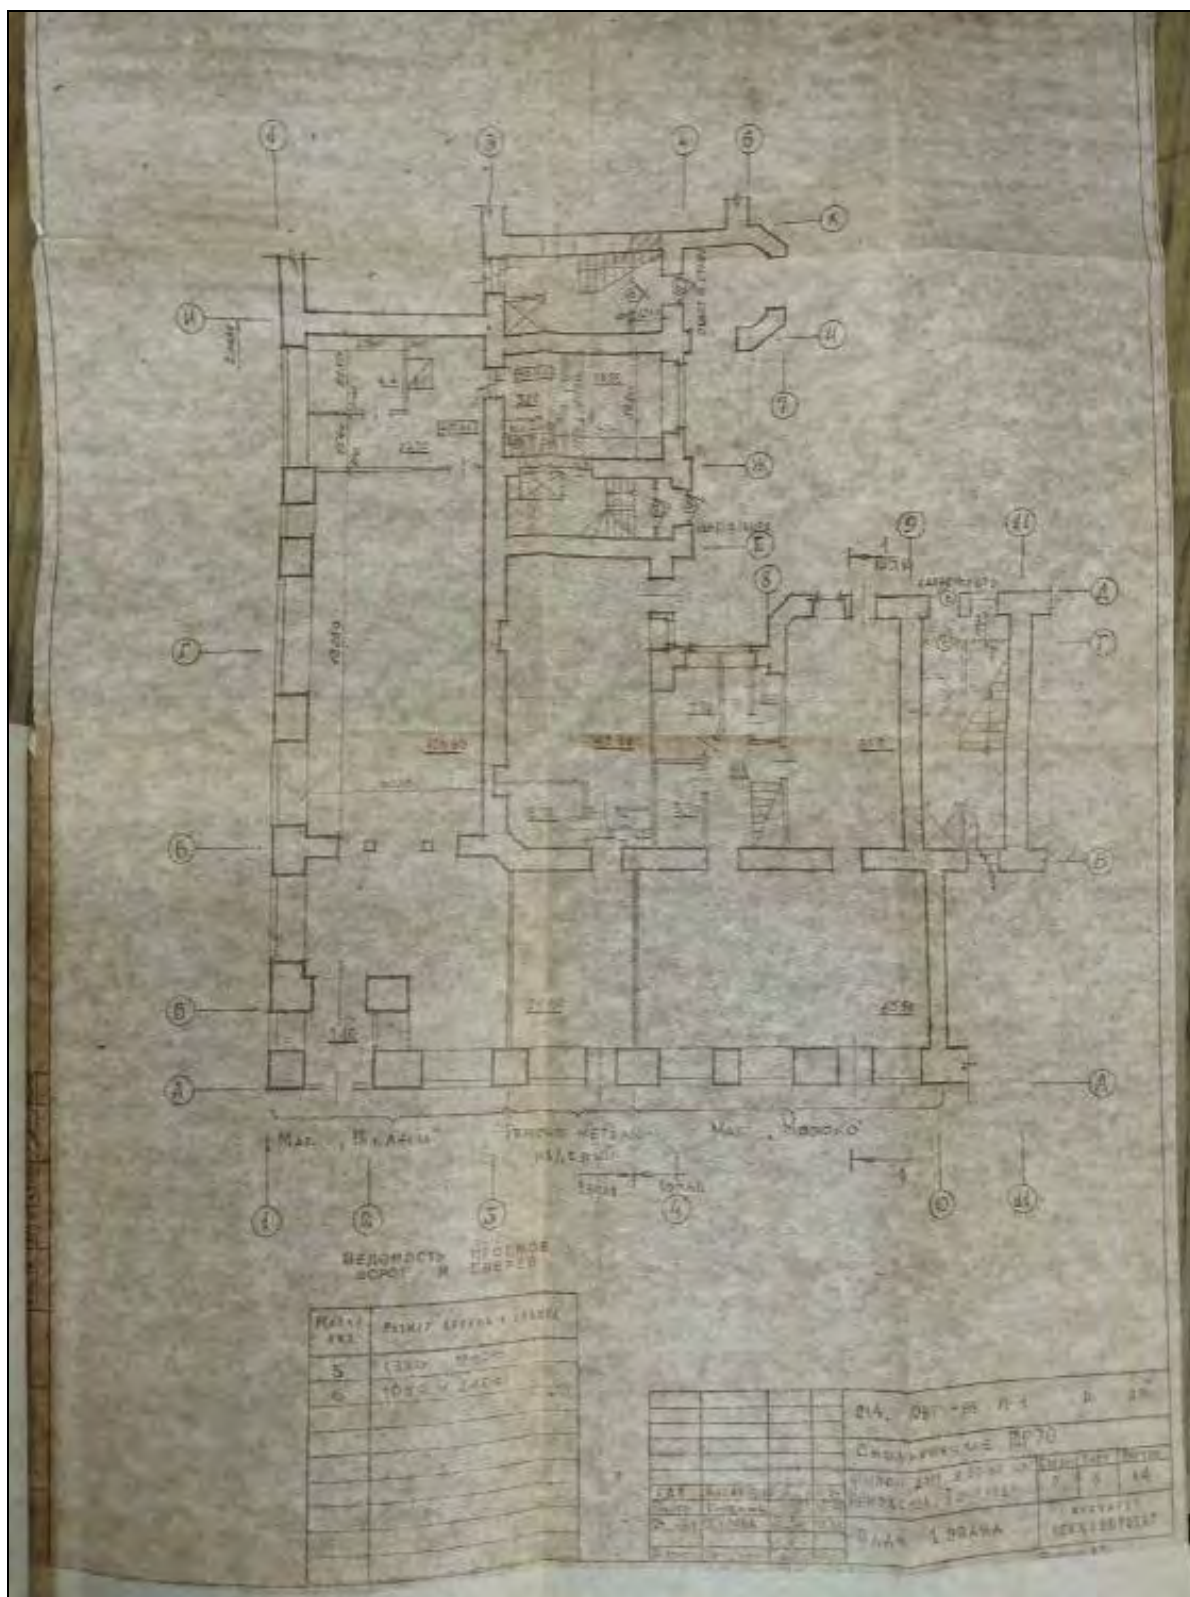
4
3
4
5
К
И
И
7
Ж
Е
9
11
Д
Г
Г
Б
Б
В
А
А
19980
1.40
Маг. "В, Аксы"
Текстиль металл изделия
Маг. "Молоко"
1
2
3
4
10
11
Ведомость проемов ворот и дверей
| Марка поз. | Размер проема в свету |
|---|---|
| 5 | 1330 × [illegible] |
| 6 | 1050 × 2400 |
| | |
| | |
| | |
| | |
| | |
814. 097-89 П.1
Сохранение ПР70
План 1 этажа
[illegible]